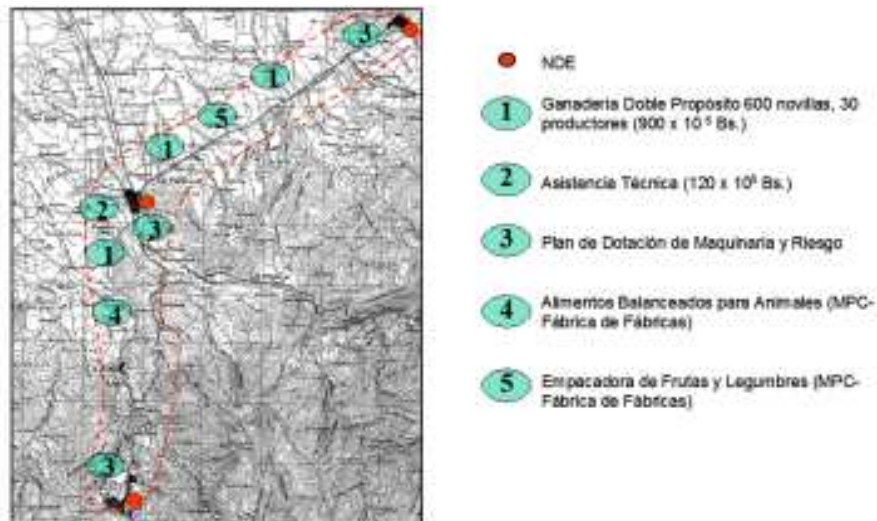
3
1
5
1
2
3
1
4
3

NOE

1 Ganadería Doble Propósito 600 novillas, 30 productores (900 x $10^6$ Bs.)

2 Asistencia Técnica (120 x $10^6$ Bs.)

3 Plan de Dotación de Maquinaria y Riesgo

4 Alimentos Balanceados para Animales (MPC-Fábrica de Fábricas)

5 Empacadora de Frutas y Legumbres (MPC-Fábrica de Fábricas)